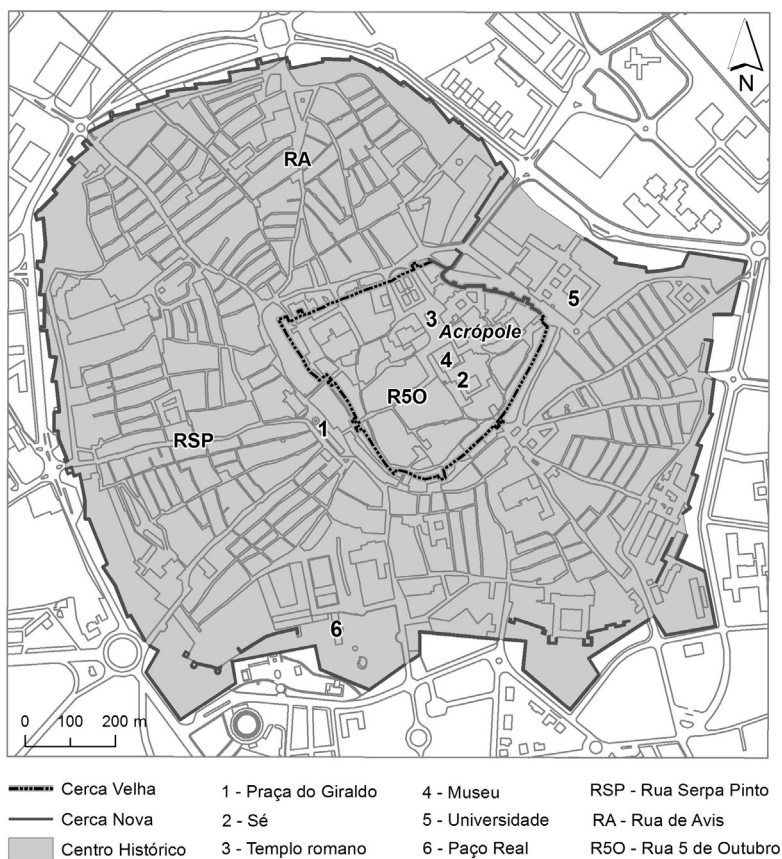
N

RA

5

3 Acrópole

4 2

R5O

1

RSP

6

0 100 200 m

Cerca Velha
Cerca Nova
Centro Histórico

1 - Praça do Giraldo
2 - Sé
3 - Templo romano

4 - Museu
5 - Universidade
6 - Paço Real

RSP - Rua Serpa Pinto
RA - Rua de Avis
R5O - Rua 5 de Outubro